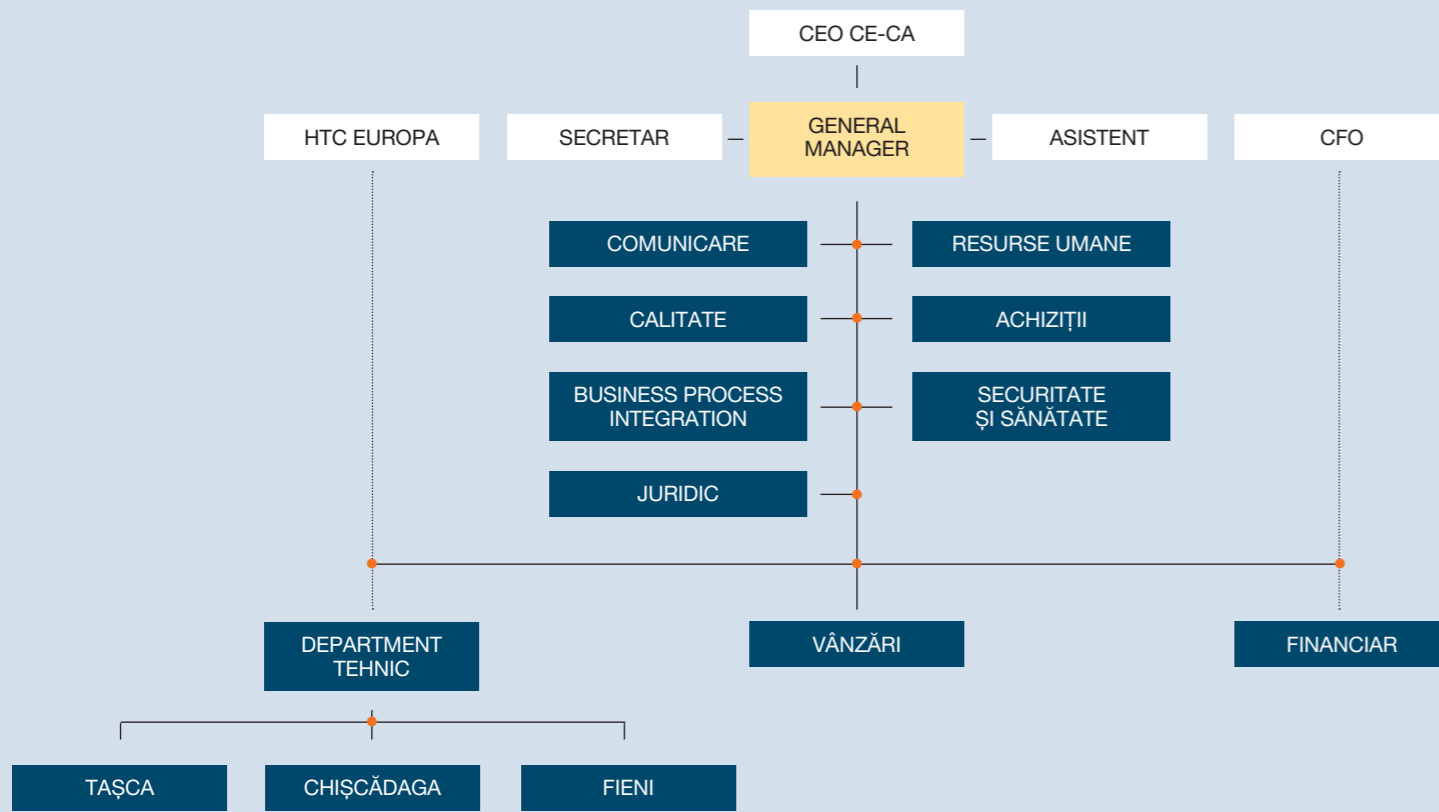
CEO CE-CA

HTC EUROPA

SECRETAR

GENERAL MANAGER

ASISTENT

CFO

COMUNICARE

RESURSE UMANE

CALITATE

ACHIZIȚII

BUSINESS PROCESS INTEGRATION

SECURITATE ȘI SĂNĂTATE

JURIDIC

DEPARTMENT TEHNIC

VÂNZĂRI

FINANCIAR

TAȘCA

CHIȘCĂDAGA

FIENI